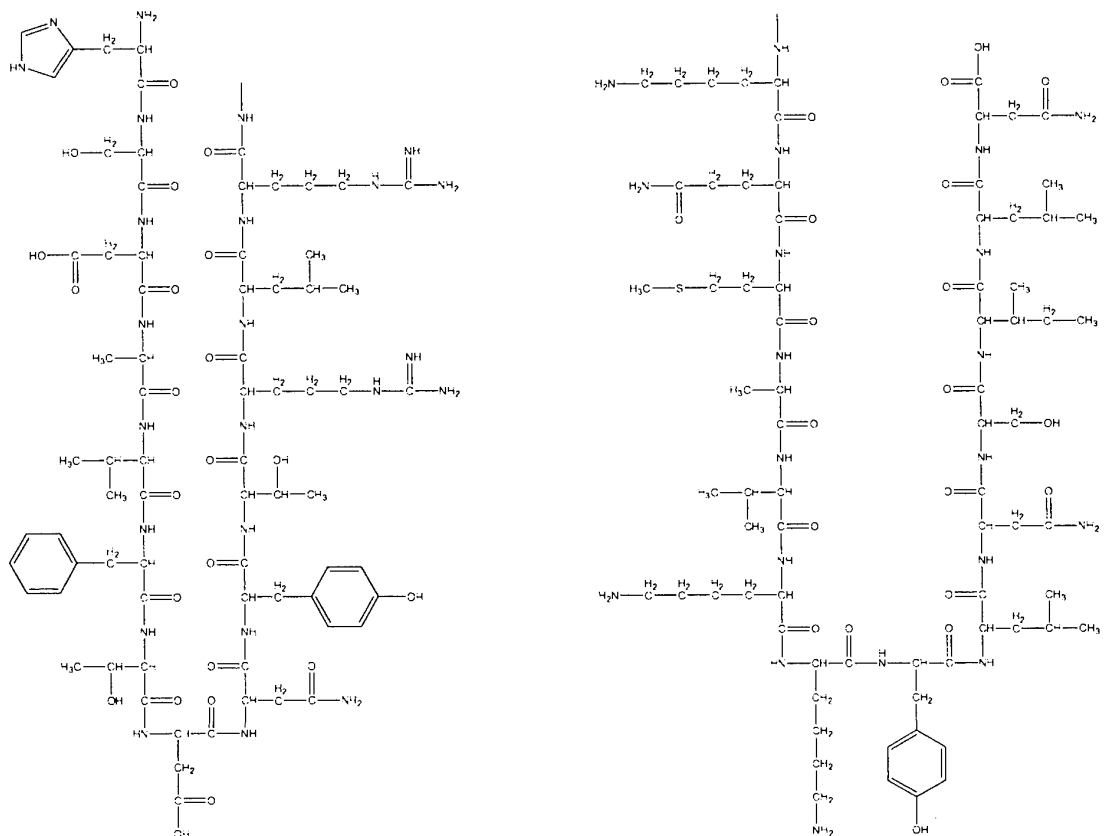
N
HN
$NH_2$
$H_2$
C
CH
C=O
NH
HO
$H_2$
C
CH
C=O
NH
HO
C
O
$H_2$
C
CH
C=O
NH
$H_3C$
CH
C=O
NH
$H_3C$
CH
$CH_3$
CH
C=O
NH
$H_2$
C
CH
C=O
NH
$H_3C$
CH
OH
CH
C=O
HN
CH
C=O
NH
$CH_2$
C=O
OH
NH
O=C
CH
$H_2$
C
$H_2$
C
$H_2$
C
H
N
NH
C
$NH_2$
NH
O=C
CH
$H_2$
C
CH
$CH_3$
$CH_3$
NH
O=C
CH
$H_2$
C
$H_2$
C
$H_2$
C
H
N
NH
C
$NH_2$
NH
O=C
CH
OH
CH
$CH_3$
NH
O=C
CH
$H_2$
C
OH
NH
O=C
CH
$H_2$
C
O
C
$NH_2$
NH
$H_2N$
$H_2$
C
$H_2$
C
$H_2$
C
$H_2$
C
CH
C=O
NH
$H_2N$
C
O
$H_2$
C
$H_2$
C
CH
C=O
NH
$H_3C$
S
$H_2$
C
$H_2$
C
CH
C=O
NH
$H_3C$
CH
C=O
NH
$H_3C$
CH
$CH_3$
CH
C=O
NH
$H_2N$
$H_2$
C
$H_2$
C
$H_2$
C
$H_2$
C
CH
C=O
N
CH
O
C
H
N
CH
$CH_2$
O
C
NH
$CH_2$
$CH_2$
$CH_2$
$CH_2$
$NH_2$
OH
OH
O=C
CH
$H_2$
C
O
C
$NH_2$
NH
O=C
CH
$H_2$
C
CH
$CH_3$
$CH_3$
NH
O=C
CH
$CH_3$
CH
$H_2$
C
$CH_3$
NH
O=C
CH
$H_2$
C
OH
NH
O=C
CH
$H_2$
C
O
C
$NH_2$
NH
O=C
CH
$H_2$
C
CH
$CH_3$
$CH_3$